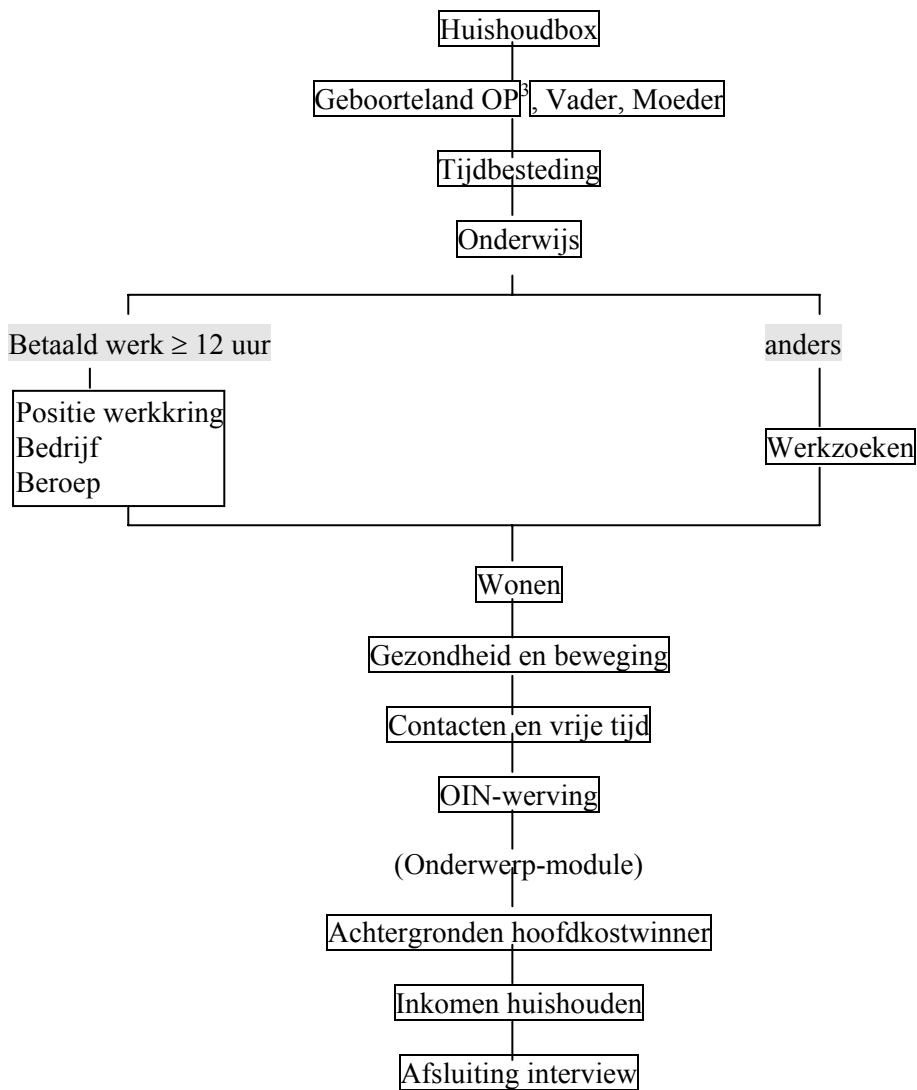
Huishoudbox

Geboorteland OP$^{3}$, Vader, Moeder

Tijdbesteding

Onderwijs

Betaald werk ≥ 12 uur

anders

Positie werkkring
Bedrijf
Beroep

Werkzoeken

Wonen

Gezondheid en beweging

Contacten en vrije tijd

OIN-werving

(Onderwerp-module)

Achtergronden hoofdkostwinner

Inkomen huishouden

Afsluiting interview